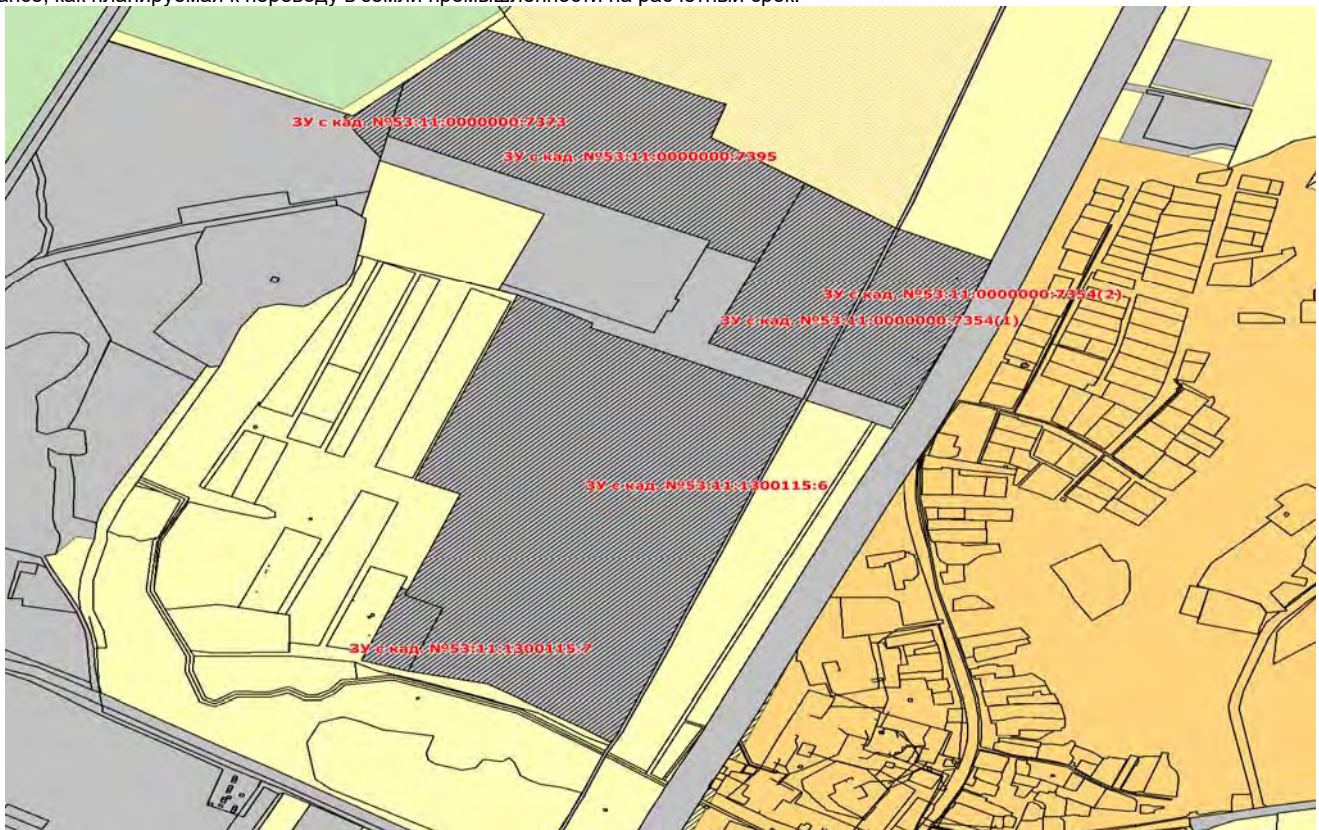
ance, как планируемая к переводу в земли промышленности на расчетный срок.

ЗУ с кад. №53:11:0000000:7323

ЗУ с кад. №53:11:0000000:7395

ЗУ с кад. №53:11:0000000:7354(2)

ЗУ с кад. №53:11:0000000:7354(1)

ЗУ с кад. №53:11:1300115:6

ЗУ с кад. №53:11:1300115:7